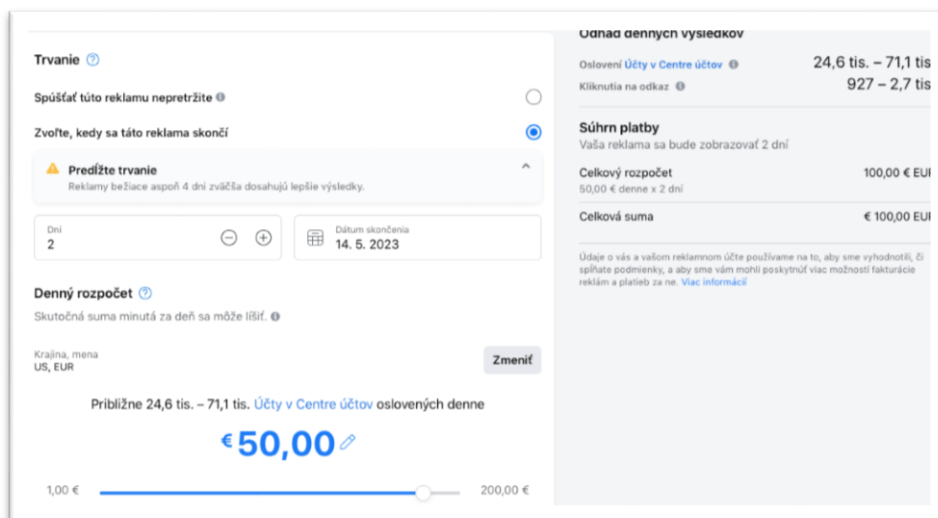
Trvanie

Spúšťať túto reklamu nepretržite

Zvoľte, kedy sa táto reklama skončí

Predĺžte trvanie
Reklamy bežiace aspoň 4 dni zväčša dosahujú lepšie výsledky.

Dni
2

Dátum skončenia
14. 5. 2023

Denný rozpočet

Skutočná suma minutá za deň sa môže líšiť.

Krajina, mena
US, EUR

Zmeniť

Približne 24,6 tis. – 71,1 tis. Účty v Centre účtov oslovených denne

€50,00

1,00 €

200,00 €

Odhad denných výsledkov

Oslovení Účty v Centre účtov 24,6 tis. – 71,1 tis

Kliknutia na odkaz 927 – 2,7 tis

Súhrn platby
Vaša reklama sa bude zobrazovať 2 dní

Celkový rozpočet 100,00 € EUR
50,00 € denne x 2 dní

Celková suma € 100,00 EUR

Údaje o vás a vašom reklamnom účte používame na to, aby sme vyhodnotili, či spĺňate podmienky, a aby sme vám mohli poskytnúť viac možností fakturácie reklám a platieb za ne. Viac informácií